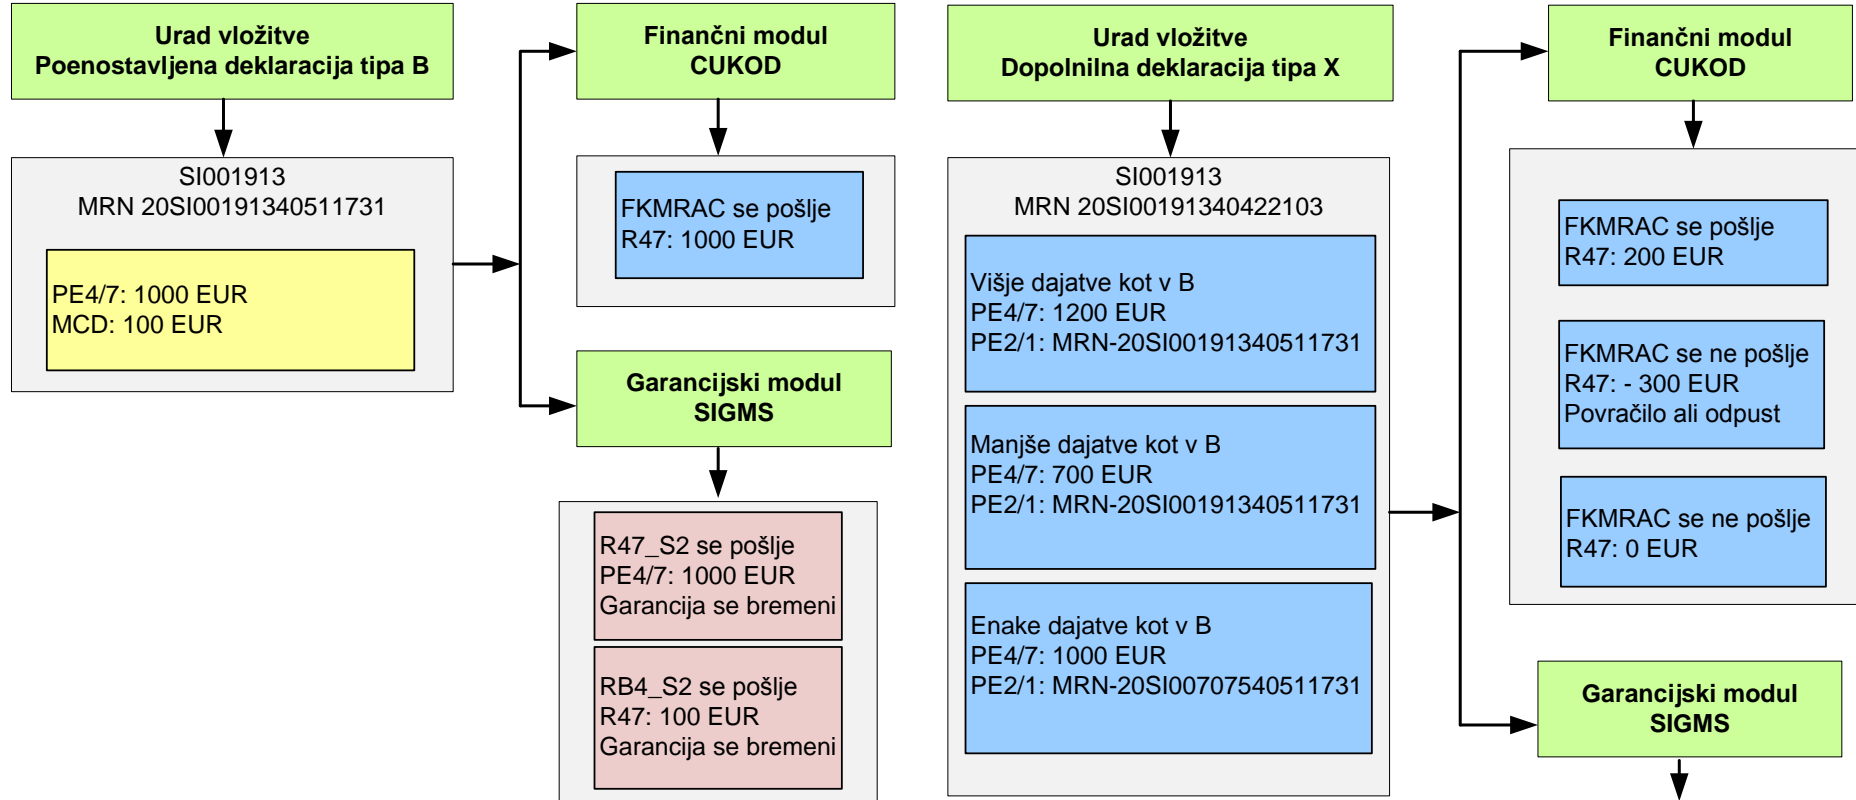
Urad vložitve
Poenostavljena deklaracija tipa B

SI001913
MRN 20SI00191340511731

PE4/7: 1000 EUR
MCD: 100 EUR

Finančni modul
CUKOD

FKMRAC se pošlje
R47: 1000 EUR

Garancijski modul
SIGMS

R47_S2 se pošlje
PE4/7: 1000 EUR
Garancija se bremeni

RB4_S2 se pošlje
R47: 100 EUR
Garancija se bremeni

Urad vložitve
Dopolnilna deklaracija tipa X

SI001913
MRN 20SI00191340422103

Višje dajatve kot v B
PE4/7: 1200 EUR
PE2/1: MRN-20SI00191340511731

Manjše dajatve kot v B
PE4/7: 700 EUR
PE2/1: MRN-20SI00191340511731

Enake dajatve kot v B
PE4/7: 1000 EUR
PE2/1: MRN-20SI00707540511731

Finančni modul
CUKOD

FKMRAC se pošlje
R47: 200 EUR

FKMRAC se ne pošlje
R47: - 300 EUR
Povračilo ali odpust

FKMRAC se ne pošlje
R47: 0 EUR

Garancijski modul
SIGMS